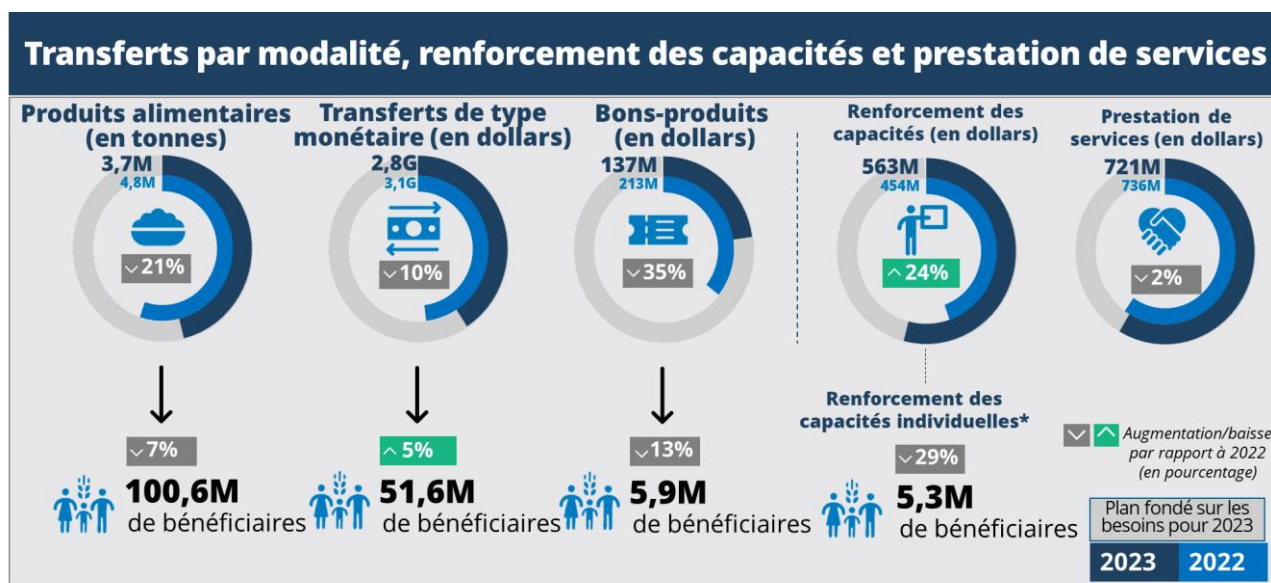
Transferts par modalité, renforcement des capacités et prestation de services

Produits alimentaires (en tonnes)
3,7M
4,8M
21%

Transferts de type monétaire (en dollars)
2,8G
3,1G
10%

Bons-produits (en dollars)
137M
213M
35%

Renforcement des capacités (en dollars)
563M
454M
24%

Prestation de services (en dollars)
721M
736M
2%

7%
100,6M de bénéficiaires

5%
51,6M de bénéficiaires

13%
5,9M de bénéficiaires

Renforcement des capacités individuelles*
29%
5,3M de bénéficiaires

Augmentation/baisse par rapport à 2022 (en pourcentage)

Plan fondé sur les besoins pour 2023
2023 2022